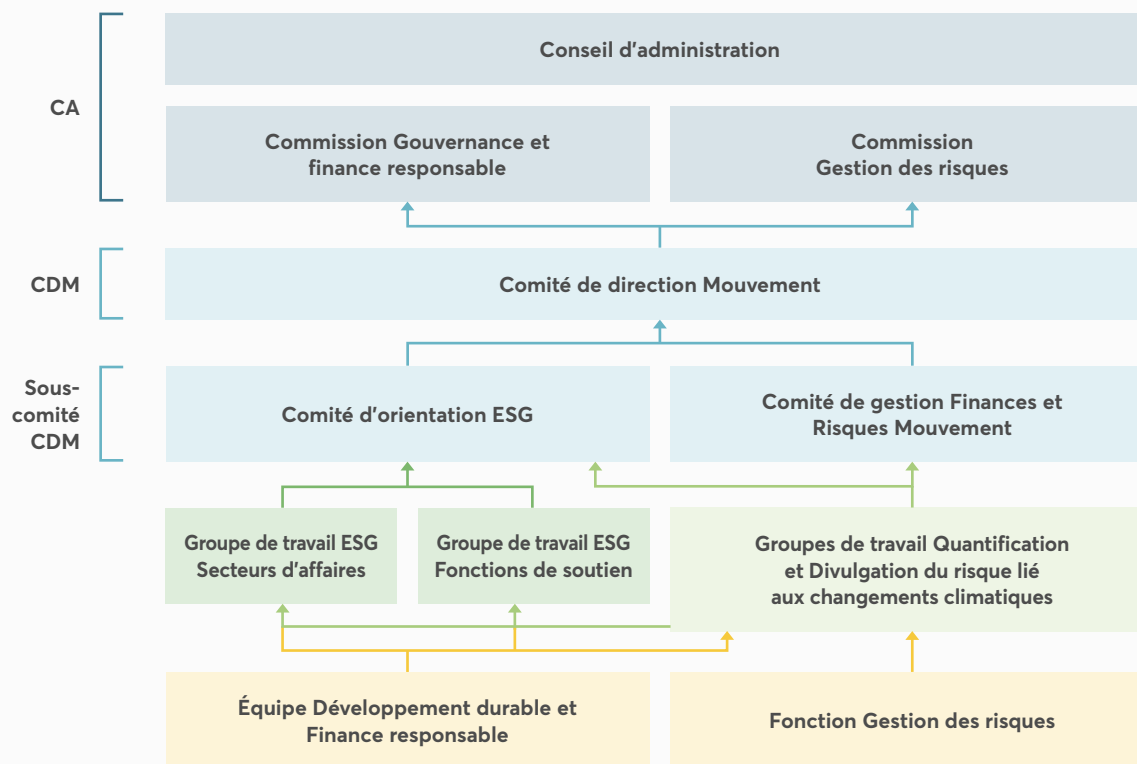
CA

Conseil d'administration

Commission Gouvernance et finance responsable

Commission Gestion des risques

CDM

Comité de direction Mouvement

Sous-comité CDM

Comité d'orientation ESG

Comité de gestion Finances et Risques Mouvement

Groupe de travail ESG Secteurs d'affaires

Groupe de travail ESG Fonctions de soutien

Groupes de travail Quantification et Divulgation du risque lié aux changements climatiques

Équipe Développement durable et Finance responsable

Fonction Gestion des risques